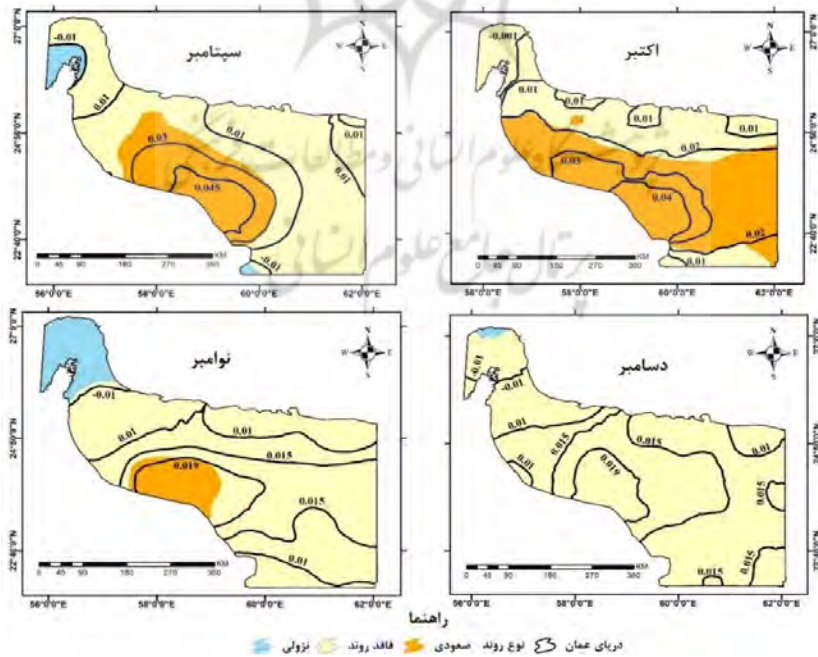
سپتامبر

27°0'0"N
24°30'0"N
22°0'0"N

-0.01
0.01
0.03
0.01
0.01
0.01
0.045
-0.01

0 45 90 180 270 360 KM

N
W E
S

اکتبر

-0.001
0.01
0.01
0.01
0.01
0.02
0.03
0.04
0.02
0.01

0 45 90 180 270 360 KM

27°0'0"N
24°30'0"N
22°0'0"N

56°0'0"E 58°0'0"E 60°0'0"E 62°0'0"E

نوامبر

27°0'0"N
24°30'0"N
22°0'0"N

-0.01
0.01
0.01
0.015
0.019
0.015

0 45 90 180 270 360 KM

N
W E
S

دسامبر

-0.01
-0.01
0.01
0.015
0.015
0.01
0.01
0.019
0.015
0.015
0.015

0 45 90 180 270 360 KM

27°0'0"N
24°30'0"N
22°0'0"N

56°0'0"E 58°0'0"E 60°0'0"E 62°0'0"E

56°0'0"E 58°0'0"E 60°0'0"E 62°0'0"E

راهنما

دریای عمان نوع روند صعودی فاقد روند نزولی